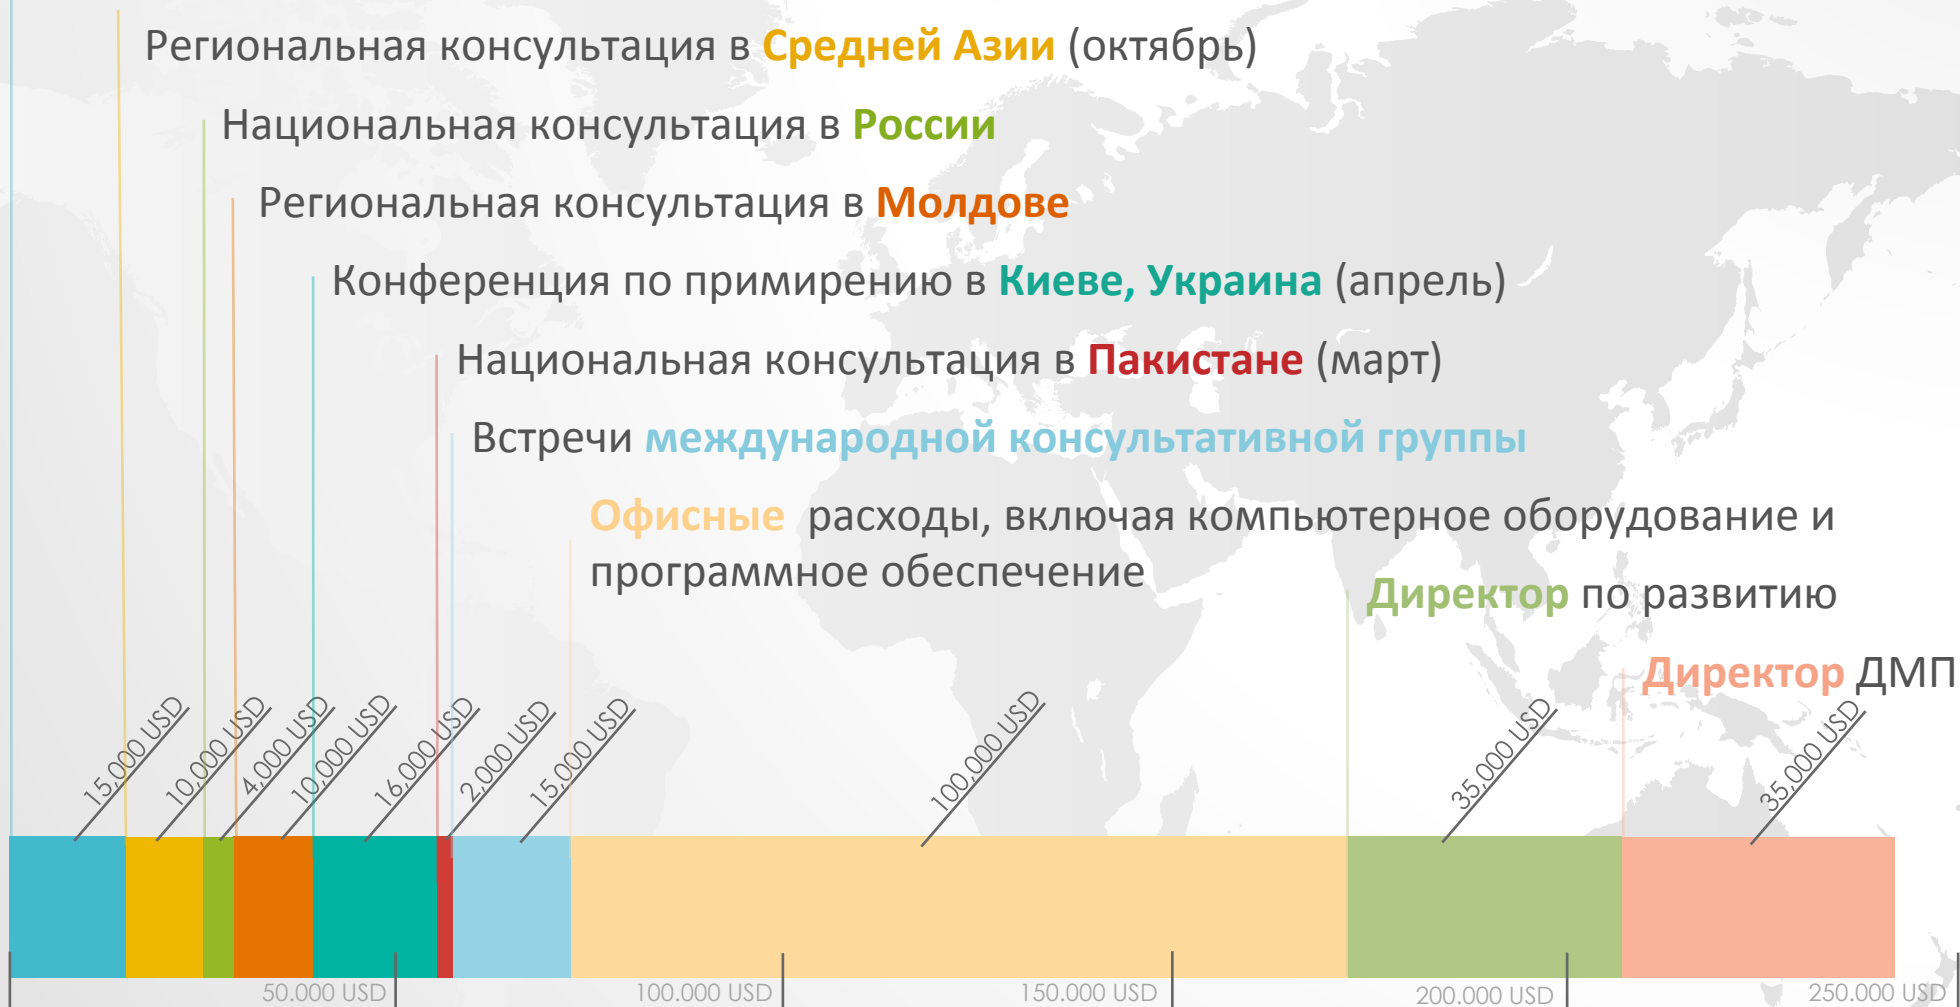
Региональная консультация в Средней Азии (октябрь)

Национальная консультация в России

Региональная консультация в Молдове

Конференция по примирению в Киеве, Украина (апрель)

Национальная консультация в Пакистане (март)

Встречи международной консультативной группы

Офисные расходы, включая компьютерное оборудование и программное обеспечение

Директор по развитию

Директор ДМП

15.000 USD
10.000 USD
4.000 USD
10.000 USD
16.000 USD
2.000 USD
15.000 USD
100.000 USD
35.000 USD
35.000 USD

50.000 USD
100.000 USD
150.000 USD
200.000 USD
250.000 USD